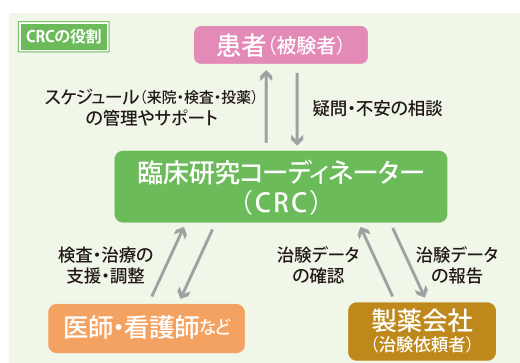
CRCの役割

患者（被験者）

スケジュール（来院・検査・投薬）の管理やサポート

疑問・不安の相談

臨床研究コーディネーター（CRC）

検査・治療の支援・調整

治験データの確認

治験データの報告

医師・看護師など

製薬会社（治験依頼者）